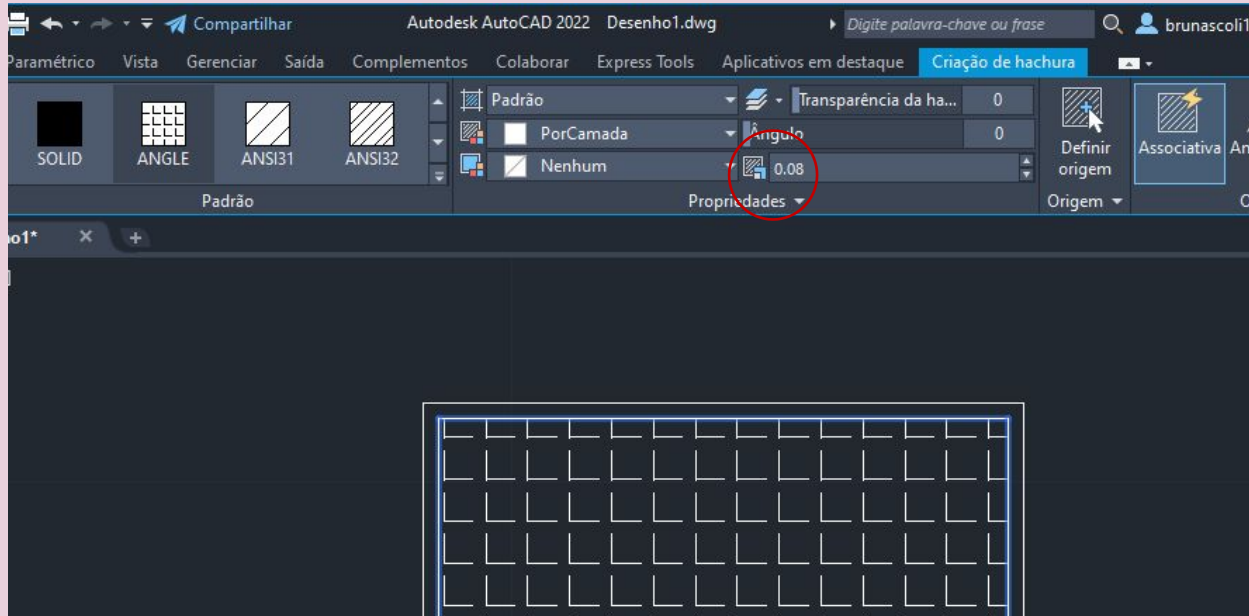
Compartilhar Autodesk AutoCAD 2022 Desenho1.dwg Digite palavra-chave ou frase brunascoli1

Paramétrico Vista Gerenciar Saída Complementos Colaborar Express Tools Aplicativos em destaque Criação de hachura

SOLID ANGLE ANSI31 ANSI32

Padrão

Padrão
Transparência da ha... 0
PorCamada
Ângulo 0
Nenhum
0.08

Propriedades

Definir origem

Origem

Associativa An

O

o1*

+